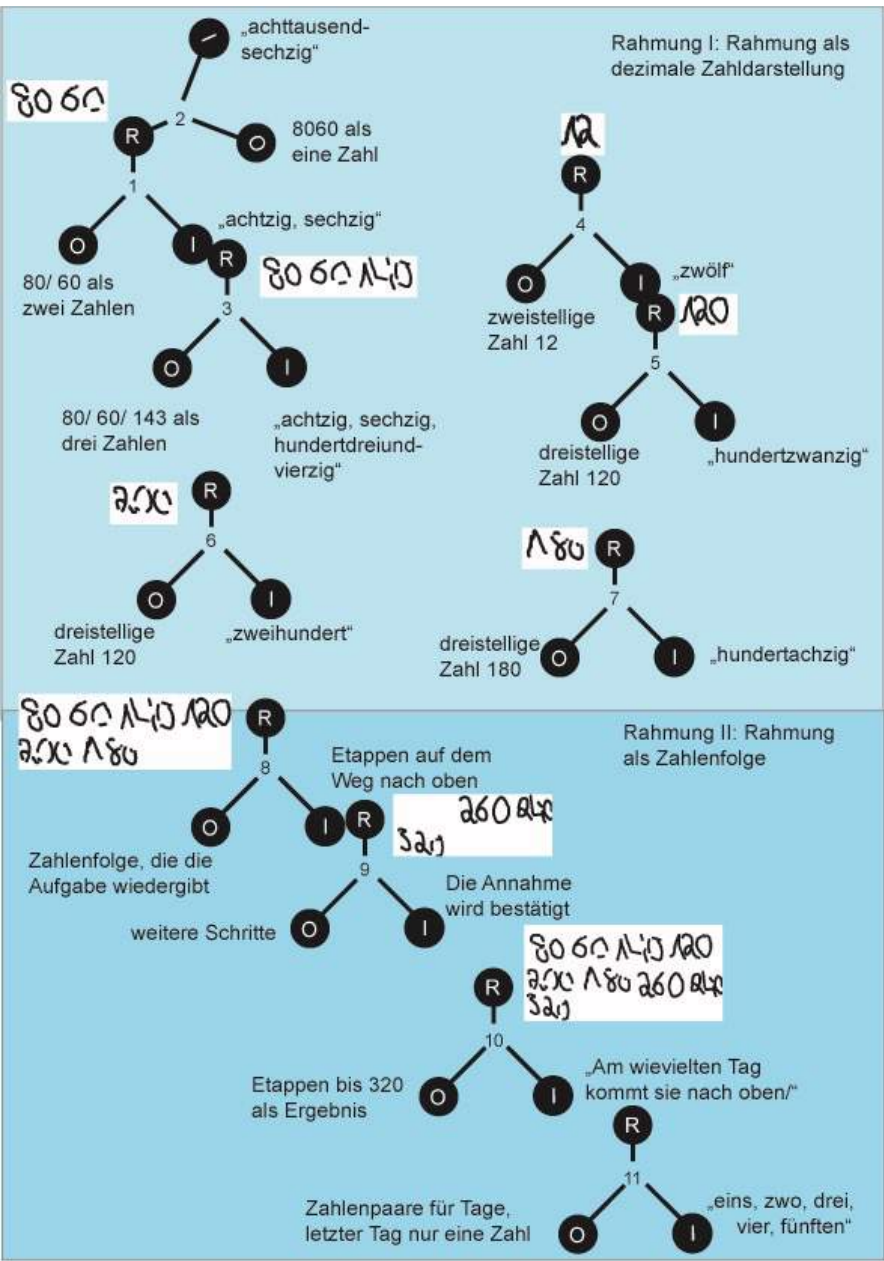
„achttausend-sechzig“

Rahmung I: Rahmung als dezimale Zahldarstellung

8060

R
2
I
O
8060 als eine Zahl

1
O
I
R
„achtzig, sechzig“
80 60 143

80/ 60 als zwei Zahlen

3
O
I

80/ 60/ 143 als drei Zahlen

„achtzig, sechzig, hundertdreiund-vierzig“

12
R
4
O
I
„zwölf“
R
120
zweistellige Zahl 12
5
O
I
dreistellige Zahl 120
„hundertzwanzig“

200
R
6
O
I
dreistellige Zahl 120
„zweihundert“

180
R
7
dreistellige Zahl 180
O
I
„hundertachzig“

80 60 143 120
200 180
R
8
O
I
R
Etappen auf dem Weg nach oben
260 240
320

Rahmung II: Rahmung als Zahlenfolge

Zahlenfolge, die die Aufgabe wiedergibt
9
Die Annahme wird bestätigt
weitere Schritte
O
I

80 60 143 120
200 180 260 240
320
R
10
Etappen bis 320 als Ergebnis
O
I
„Am wievielten Tag kommt sie nach oben/“
R
11
Zahlenpaare für Tage, letzter Tag nur eine Zahl
O
I
„eins, zwo, drei, vier, fünften“